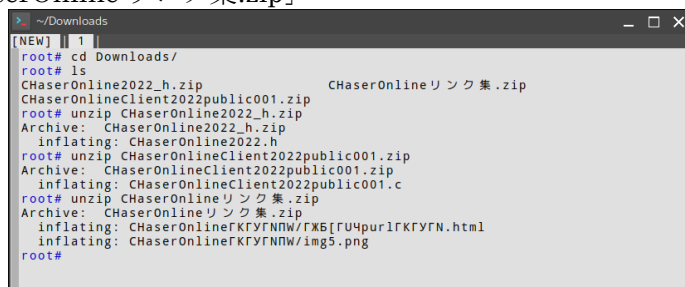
erOnline リンク集.zip」

~/Downloads

[NEW] 1

root# cd Downloads/
root# ls
CHaserOnline2022_h.zip CHaserOnlineリンク集.zip
CHaserOnlineClient2022public001.zip
root# unzip CHaserOnline2022_h.zip
Archive: CHaserOnline2022_h.zip
inflating: CHaserOnline2022.h
root# unzip CHaserOnlineClient2022public001.zip
Archive: CHaserOnlineClient2022public001.zip
inflating: CHaserOnlineClient2022public001.c
root# unzip CHaserOnlineリンク集.zip
Archive: CHaserOnlineリンク集.zip
inflating: CHaserOnlineГКГУГNПW/ГЖБ[ГUЧpurlГКГУГN.html
inflating: CHaserOnlineГКГУГNПW/img5.png
root#